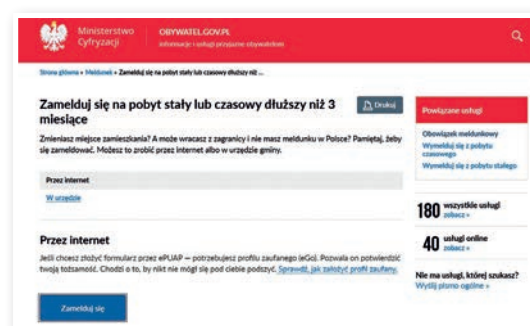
Ministerstwo Cyfryzacji

OBYWATEL.GOV.PL
Informacje i usługi przyjazne obywatelom

Strona główna » Meldunek » Zamelduj się na pobyt stały lub czasowy dłuższy niż ...

Zamelduj się na pobyt stały lub czasowy dłuższy niż 3 miesiące

Drukuj

Zmieniasz miejsce zamieszkania? A może wracasz z zagranicy i nie masz meldunku w Polsce? Pamiętaj, żeby się zameldować. Możesz to zrobić przez internet albo w urzędzie gminy.

Przez internet

W urzędzie

Przez internet

Jeśli chcesz złożyć formularz przez ePUAP — potrzebujesz profilu zaufanego (eGo). Pozwala on potwierdzić twoją tożsamość. Chodzi o to, by nikt nie mógł się pod ciebie podszyć. Sprawdź, jak założyć profil zaufany.

Zamelduj się

Powiązane usługi

Obowiązek meldunkowy
Wymelduj się z pobytu czasowego
Wymelduj się z pobytu stałego

180 wszystkie usługi
zobacz »

40 usługi online
zobacz »

Nie ma usługi, której szukasz?
Wyślij pismo ogólne »